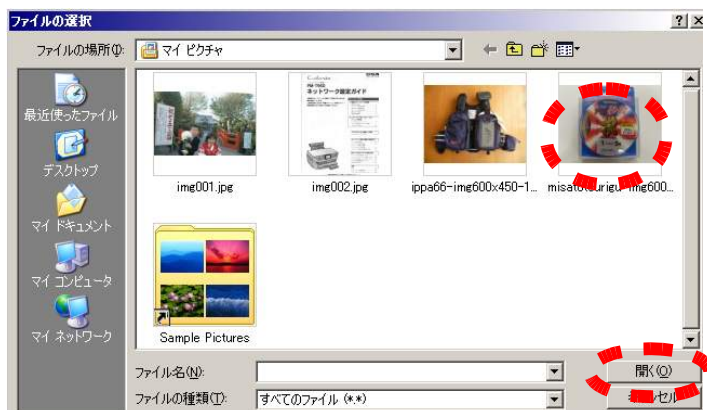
ファイルの選択

?| X

ファイルの場所(I): マイ ピクチャ

最近使ったファイル

デスクトップ

マイ ドキュメント

マイ コンピュータ

マイ ネットワーク

ネットワーク設定ガイド

img001.jpg

img002.jpg

ippa66-img600x450-1...

misato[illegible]img600...

Sample Pictures

ファイル名(N):

ファイルの種類(T): すべてのファイル (*.*)

開く(O)

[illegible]セル